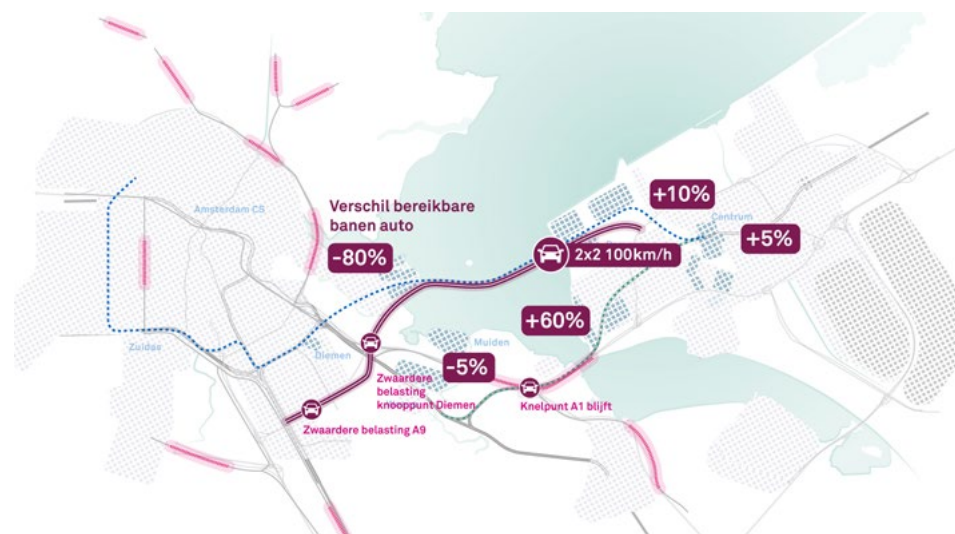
Verschil bereikbare banen auto

-80%

+10%

+5%

2x2 100km/h

+60%

-5%

Amsterdam CS

Centrum

Zuidas

Diemen

Muiden

Zwaardere belasting knooppunt Diemen

Knelpunt A1 blijft

Zwaardere belasting A9